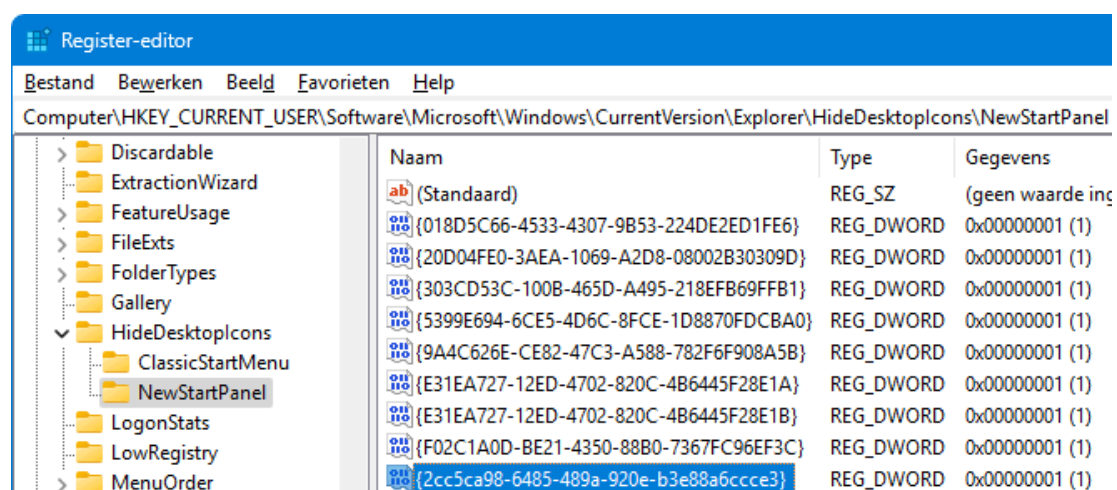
Register-editor

Bestand Bewerken Beeld Favorieten Help

Computer\HKEY_CURRENT_USER\Software\Microsoft\Windows\CurrentVersion\Explorer\HideDesktopIcons\NewStartPanel

Discardable
ExtractionWizard
FeatureUsage
FileExts
FolderTypes
Gallery
HideDesktopIcons
ClassicStartMenu
NewStartPanel
LogonStats
LowRegistry
MenuOrder

| Naam | Type | Gegevens |
|---|---|---|
| (Standaard) | REG_SZ | (geen waarde ing |
| {018D5C66-4533-4307-9B53-224DE2ED1FE6} | REG_DWORD | 0x00000001 (1) |
| {20D04FE0-3AEA-1069-A2D8-08002B30309D} | REG_DWORD | 0x00000001 (1) |
| {303CD53C-100B-465D-A495-218EFB69FFB1} | REG_DWORD | 0x00000001 (1) |
| {5399E694-6CE5-4D6C-8FCE-1D8870FDCBA0} | REG_DWORD | 0x00000001 (1) |
| {9A4C626E-CE82-47C3-A588-782F6F908A5B} | REG_DWORD | 0x00000001 (1) |
| {E31EA727-12ED-4702-820C-4B6445F28E1A} | REG_DWORD | 0x00000001 (1) |
| {E31EA727-12ED-4702-820C-4B6445F28E1B} | REG_DWORD | 0x00000001 (1) |
| {F02C1A0D-BE21-4350-88B0-7367FC96EF3C} | REG_DWORD | 0x00000001 (1) |
| {2cc5ca98-6485-489a-920e-b3e88a6ccce3} | REG_DWORD | 0x00000001 (1) |